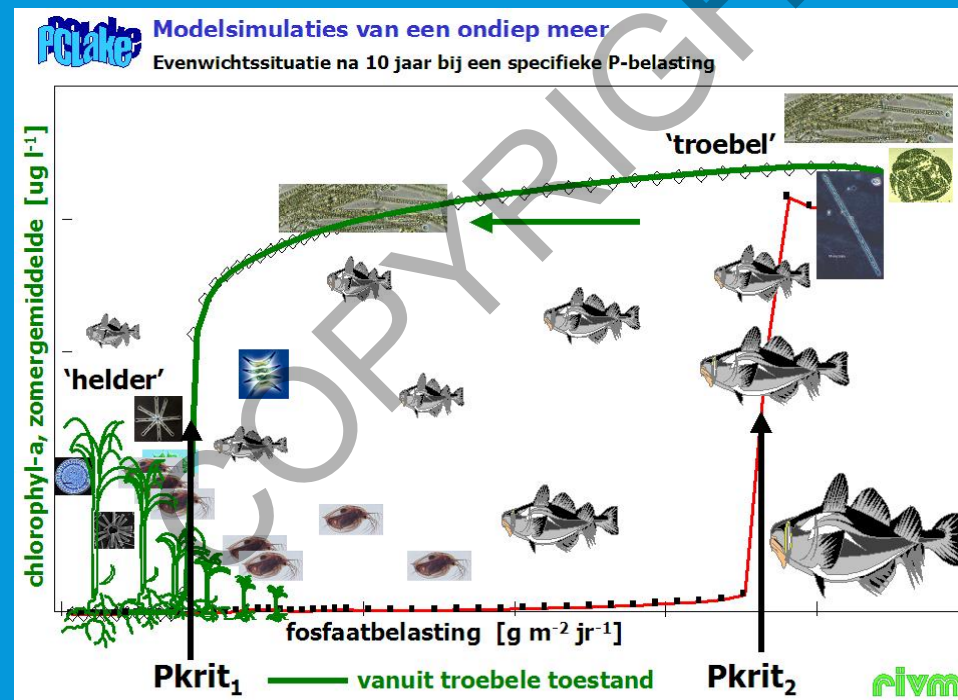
PCLake

Modelsimulaties van een ondiep meer

Evenwichtssituatie na 10 jaar bij een specifieke P-belasting

COPYRIGHT

'troebel'

'helder'

chlorophyl-a, zomergemiddelde [ug l$^{-1}$]

fosfaatbelasting [g m$^{-2}$ jr$^{-1}$]

Pkrit$_1$

vanuit troebele toestand

Pkrit$_2$

rivm